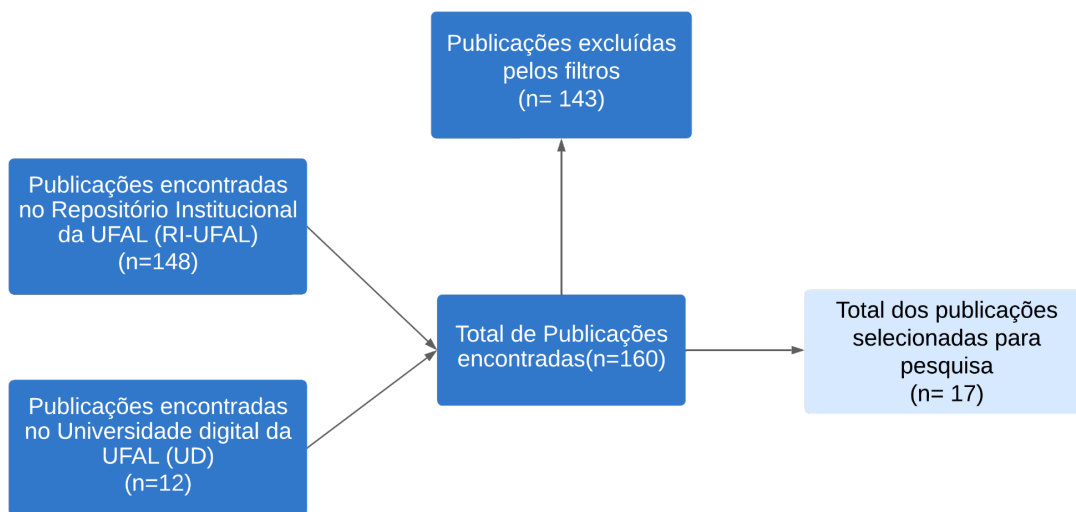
Publicações excluídas pelos filtros
(n= 143)

Publicações encontradas no Repositório Institucional da UFAL (RI-UFAL)
(n=148)

Total de Publicações encontradas(n=160)

Total dos publicações selecionadas para pesquisa
(n= 17)

Publicações encontradas no Universidade digital da UFAL (UD)
(n=12)